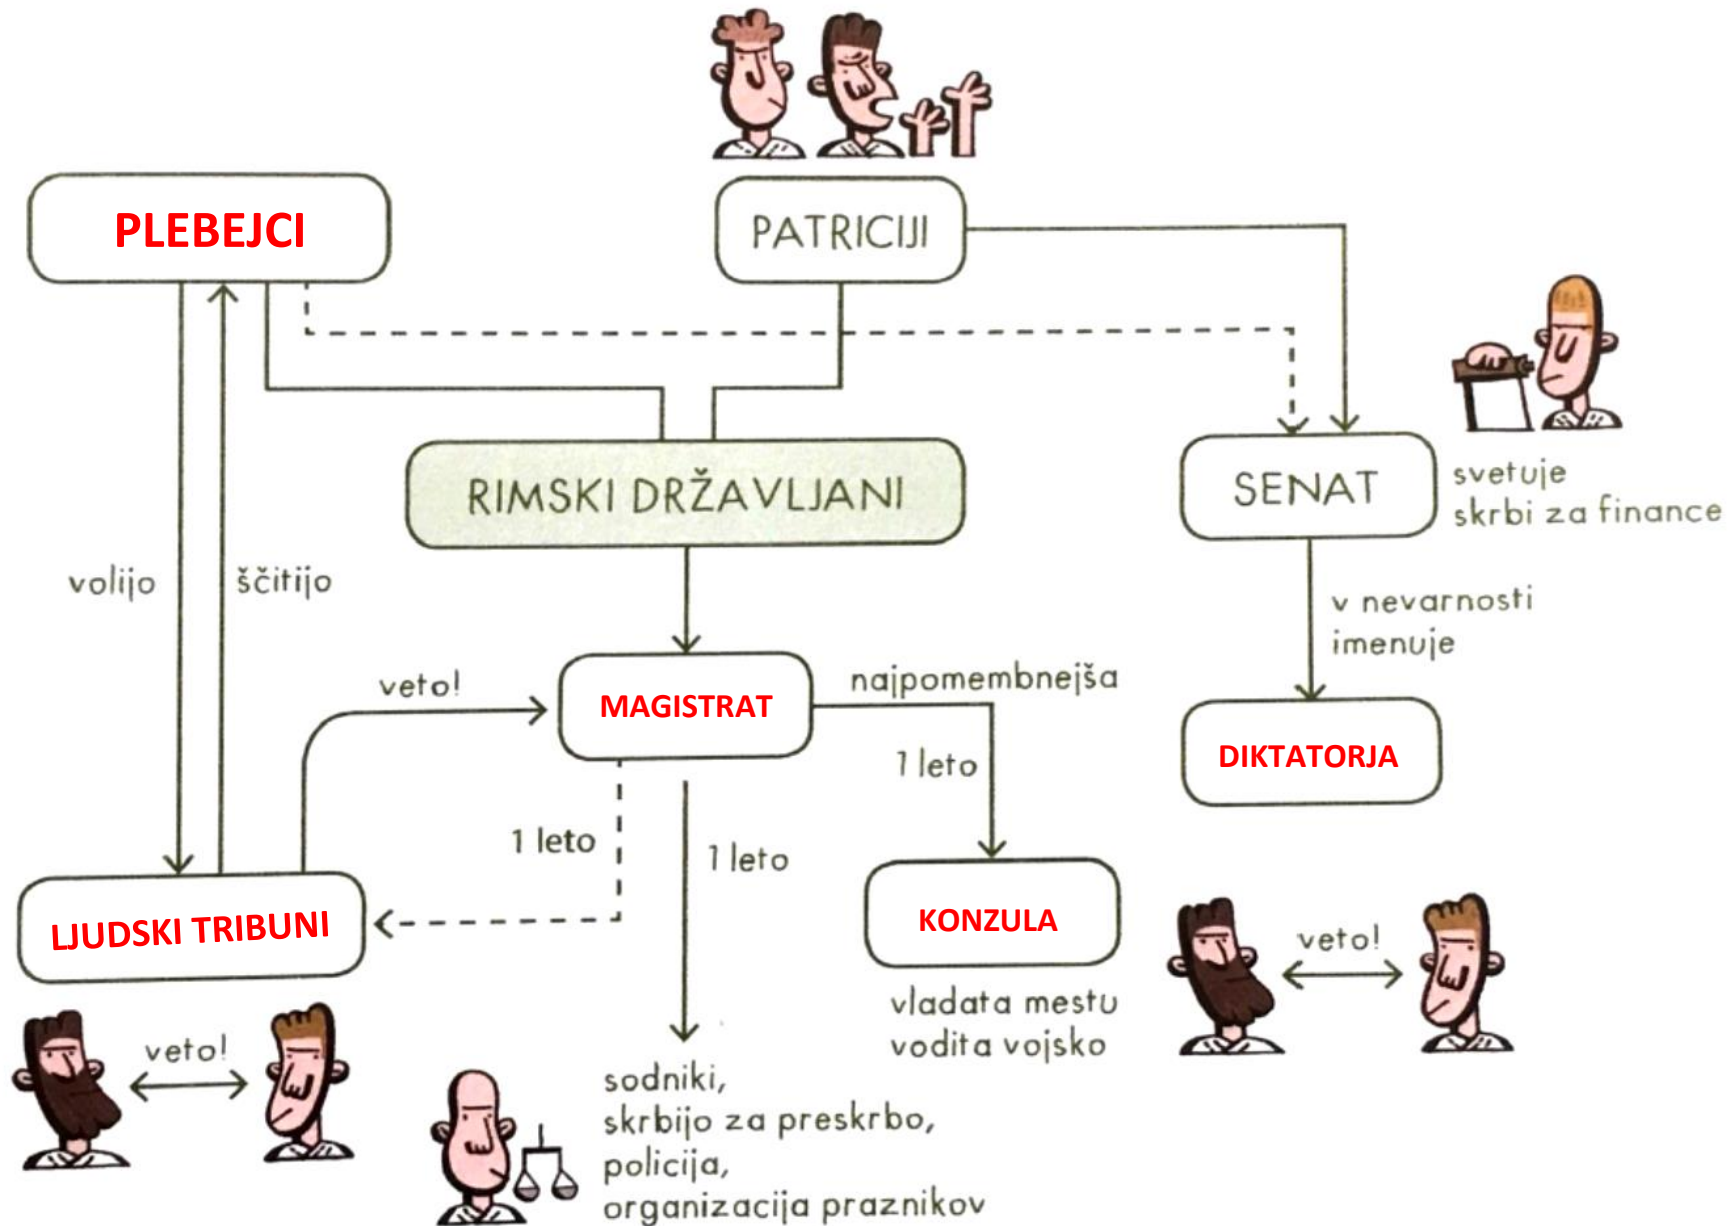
PLEBEJCI

PATRICIJI

RIMSKI DRŽAVLJANI

SENAT

svetuje
skrbi za finance

volijo

ščitijo

v nevarnosti
imenuje

veto!

MAGISTRAT

najpomembnejša

1 leto

DIKTATORJA

1 leto

1 leto

LJUDSKI TRIBUNI

KONZULA

veto!

vladata mestu
vodita vojsko

veto!

sodniki,
skrbijo za preskrbo,
policija,
organizacija praznikov